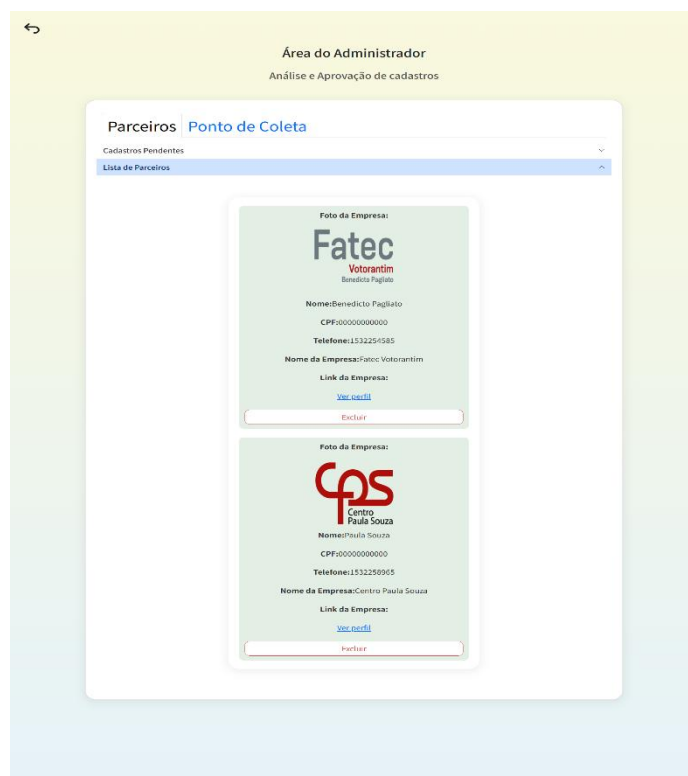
Área do Administrador

Análise e Aprovação de cadastros

Parceiros Ponto de Coleta

Cadastros Pendentes

Lista de Parceiros

Foto da Empresa:

Fatec
Votorantim
Benedicto Pagliato

Nome:Benedicto Pagliato

CPF:00000000000

Telefone:1532254585

Nome da Empresa:Fatec Votorantim

Link da Empresa:

Ver perfil

Excluir

Foto da Empresa:

CPS
Centro
Paula Souza

Nome:Paula Souza

CPF:00000000000

Telefone:1532250965

Nome da Empresa:Centro Paula Souza

Link da Empresa:

Ver perfil

Excluir